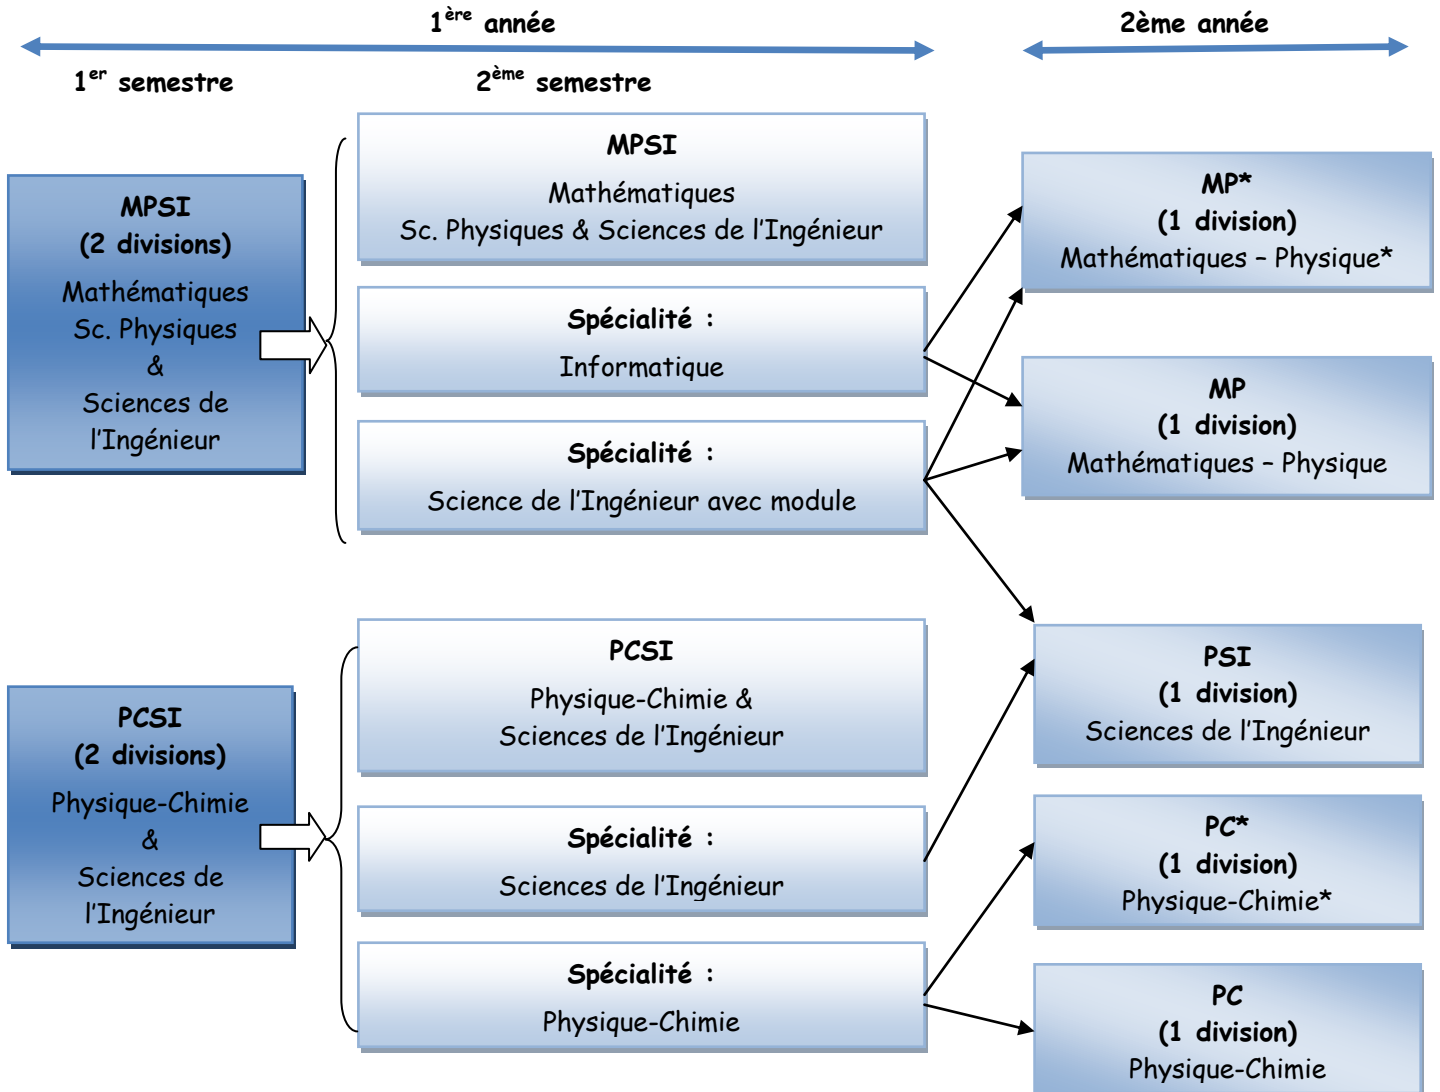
1$^{ère}$ année

2ème année

1$^{er}$ semestre

2$^{ème}$ semestre

MPSI
(2 divisions)
Mathématiques
Sc. Physiques
&
Sciences de l'Ingénieur

MPSI
Mathématiques
Sc. Physiques & Sciences de l'Ingénieur

Spécialité :
Informatique

Spécialité :
Science de l'Ingénieur avec module

MP*
(1 division)
Mathématiques – Physique*

MP
(1 division)
Mathématiques – Physique

PCSI
(2 divisions)
Physique-Chimie
&
Sciences de l'Ingénieur

PCSI
Physique-Chimie &
Sciences de l'Ingénieur

Spécialité :
Sciences de l'Ingénieur

Spécialité :
Physique-Chimie

PSI
(1 division)
Sciences de l'Ingénieur

PC*
(1 division)
Physique-Chimie*

PC
(1 division)
Physique-Chimie